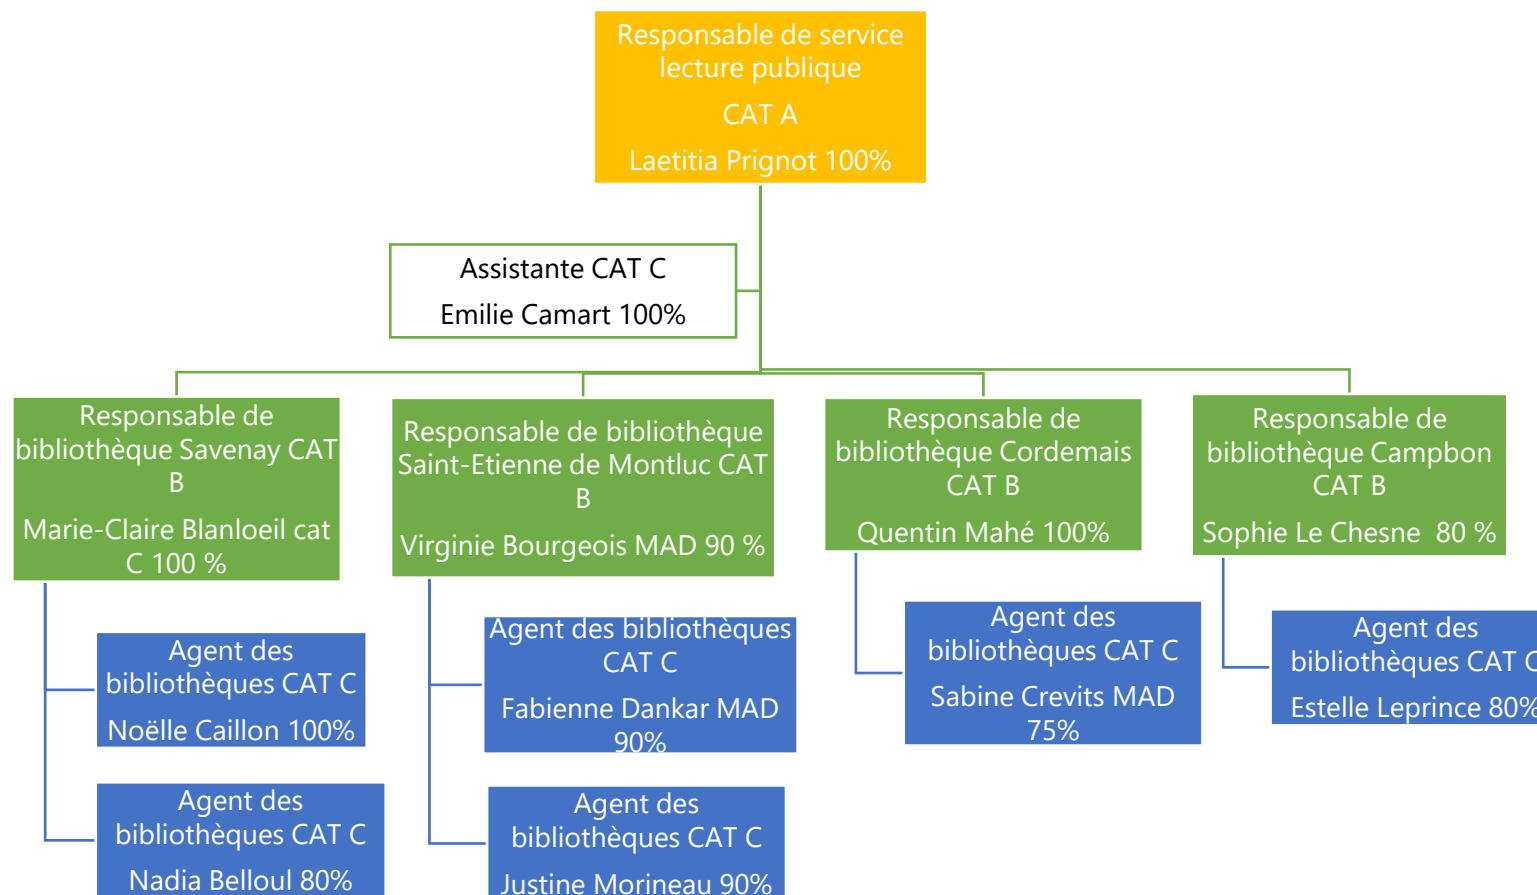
Responsable de service lecture publique

CAT A

Laetitia Prignot 100%

Assistante CAT C

Emilie Camart 100%

Responsable de bibliothèque Savenay CAT B

Marie-Claire Blanloeil cat C 100 %

Agent des bibliothèques CAT C

Noëlle Caillon 100%

Agent des bibliothèques CAT C

Nadia Belloul 80%

Responsable de bibliothèque Saint-Etienne de Montluc CAT B

Virginie Bourgeois MAD 90 %

Agent des bibliothèques CAT C

Fabienne Dankar MAD 90%

Agent des bibliothèques CAT C

Justine Morineau 90%

Responsable de bibliothèque Cordemais CAT B

Quentin Mahé 100%

Agent des bibliothèques CAT C

Sabine Crevits MAD 75%

Responsable de bibliothèque Campbon CAT B

Sophie Le Chesne 80 %

Agent des bibliothèques CAT C

Estelle Leprince 80%